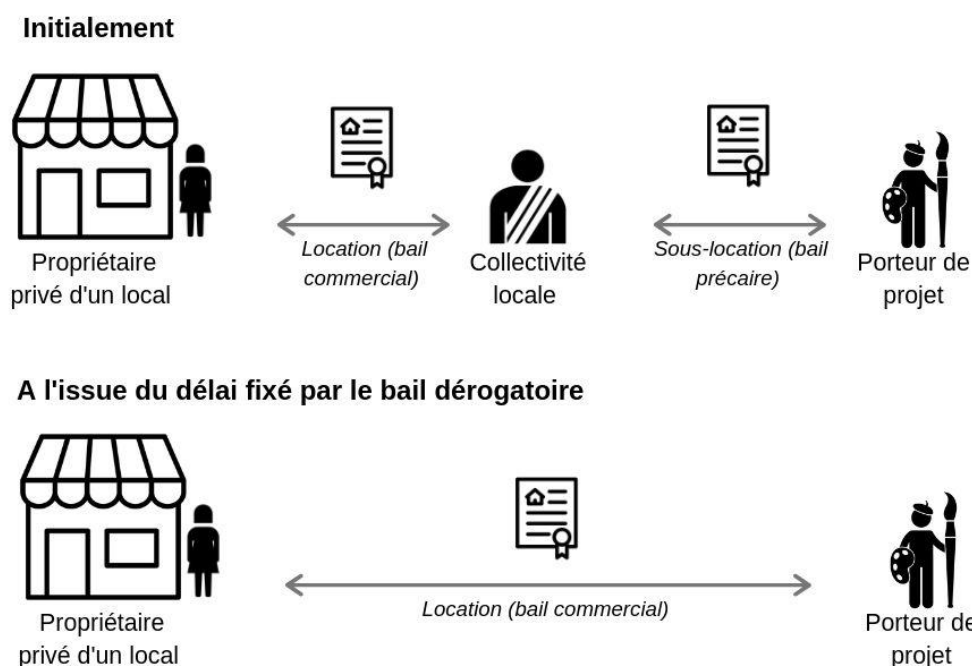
Initialement

Propriétaire privé d'un local

Location (bail commercial)

Collectivité locale

Sous-location (bail précaire)

Porteur de projet

A l'issue du délai fixé par le bail dérogatoire

Propriétaire privé d'un local

Location (bail commercial)

Porteur de projet